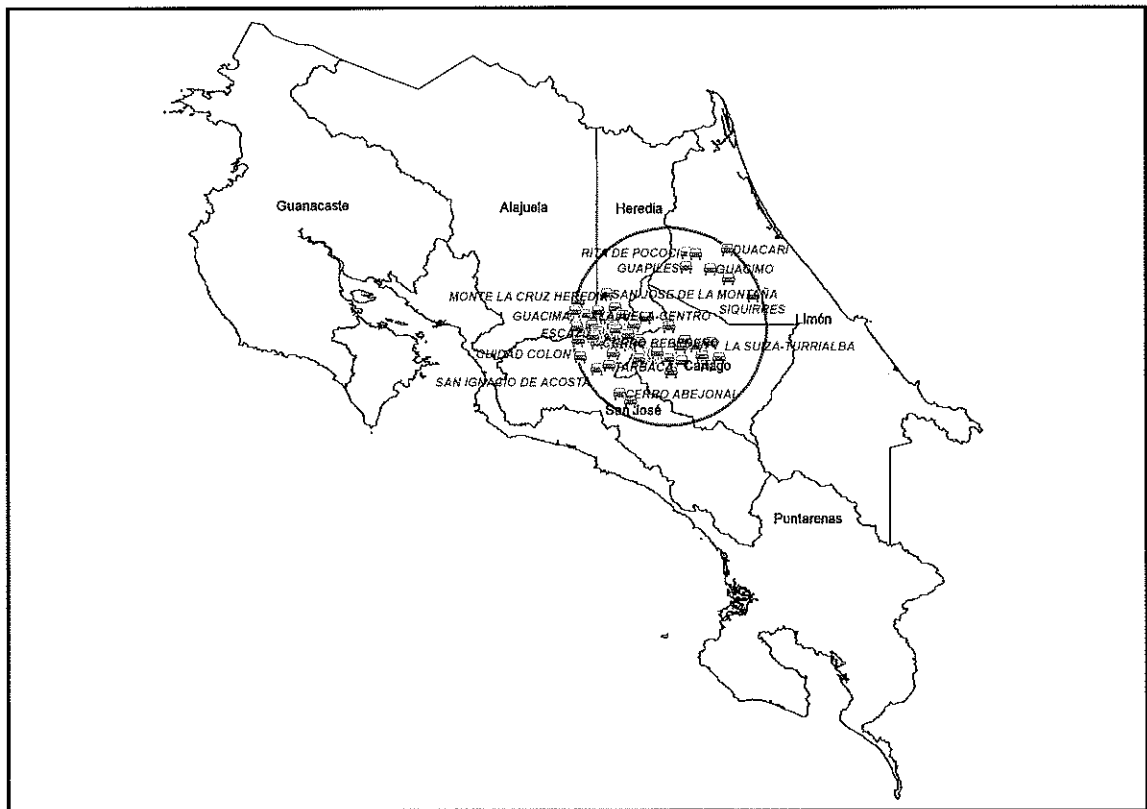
Guanacaste

Alajuela

Heredia

RITA DE POCOCI
DUACARI
GUAPILES
GUACIMO
MONTE LA CRUZ HEREDIA
SAN JOSE DE LA MONTAÑA
SIQUIRRES
Limón
GUACIMA
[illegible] CENTRO
ESCAZU
CERRO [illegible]
LA SUIZA-TURRIALBA
CIUDAD COLON
TARBACA
Cartago
SAN IGNACIO DE ACOSTA
CERRO ABEJONAL
San José

Puntarenas